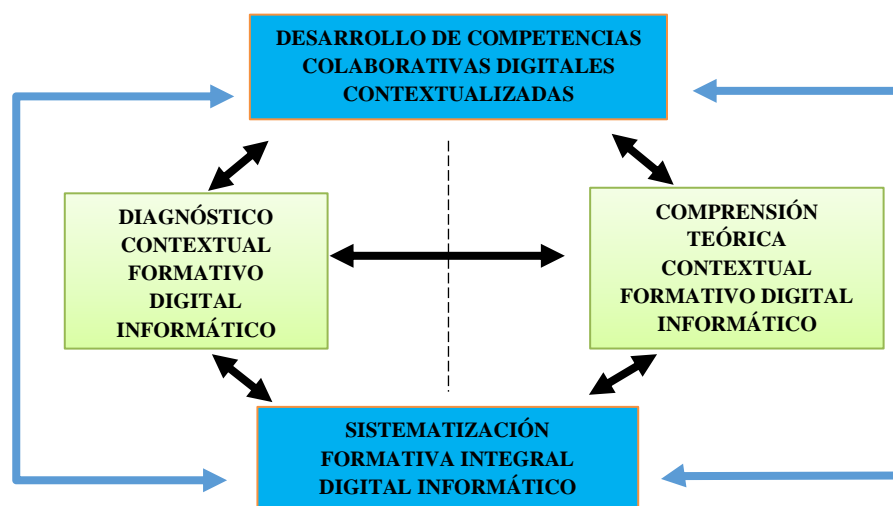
DESARROLLO DE COMPETENCIAS COLABORATIVAS DIGITALES CONTEXTUALIZADAS

DIAGNÓSTICO CONTEXTUAL FORMATIVO DIGITAL INFORMÁTICO

COMPRENSIÓN TEÓRICA CONTEXTUAL FORMATIVO DIGITAL INFORMÁTICO

SISTEMATIZACIÓN FORMATIVA INTEGRAL DIGITAL INFORMÁTICO